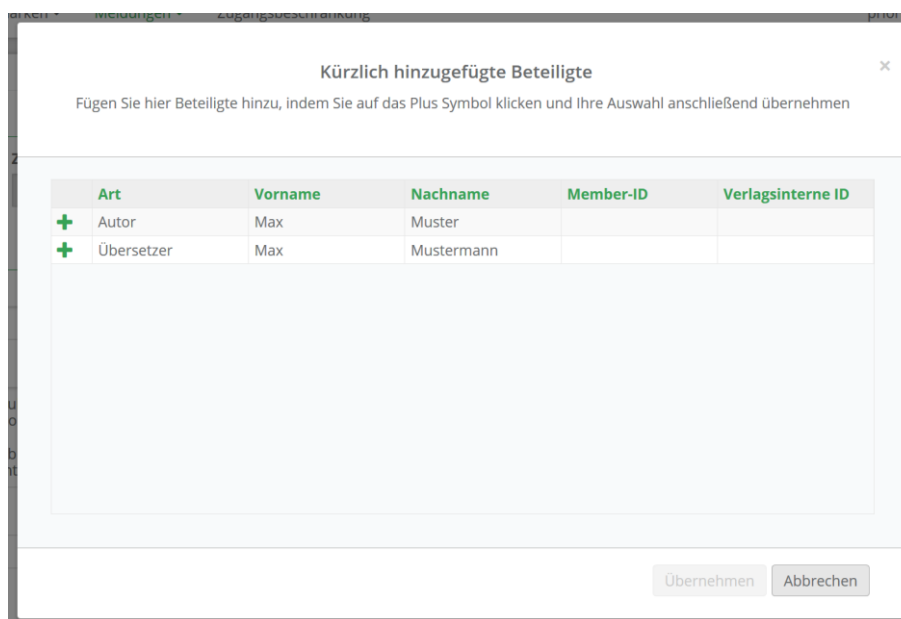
Kürzlich hinzugefügte Beteiligte

Fügen Sie hier Beteiligte hinzu, indem Sie auf das Plus Symbol klicken und Ihre Auswahl anschließend übernehmen

×

| | Art | Vorname | Nachname | Member-ID | Verlagsinterne ID |
|---|---|---|---|---|---|
| + | Autor | Max | Muster | | |
| + | Übersetzer | Max | Mustermann | | |

Übernehmen Abbrechen